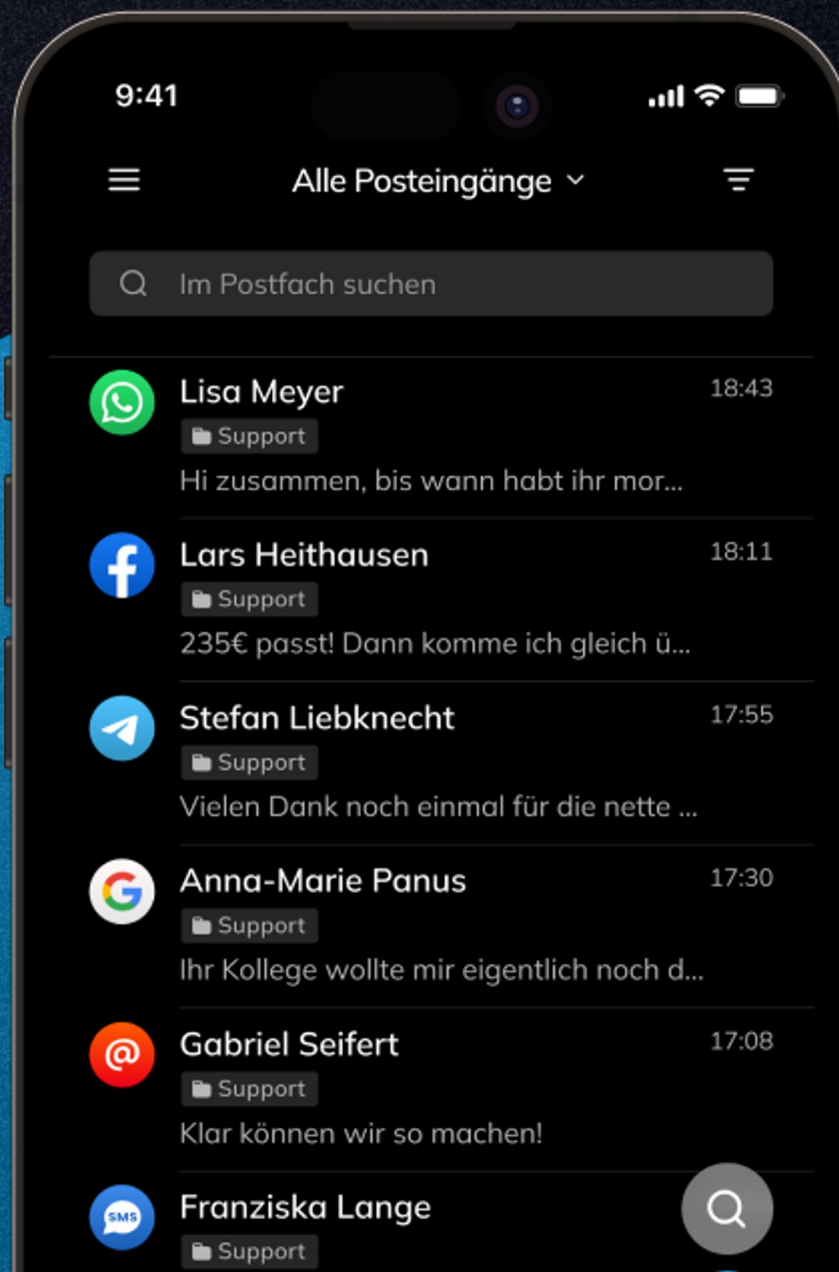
9:41

Alle Posteingänge

Im Postfach suchen

Lisa Meyer 18:43
Support
Hi zusammen, bis wann habt ihr mor...

Lars Heithausen 18:11
Support
235€ passt! Dann komme ich gleich ü...

Stefan Liebknecht 17:55
Support
Vielen Dank noch einmal für die nette ...

Anna-Marie Panus 17:30
Support
Ihr Kollege wollte mir eigentlich noch d...

Gabriel Seifert 17:08
Support
Klar können wir so machen!

SMS
Franziska Lange
Support